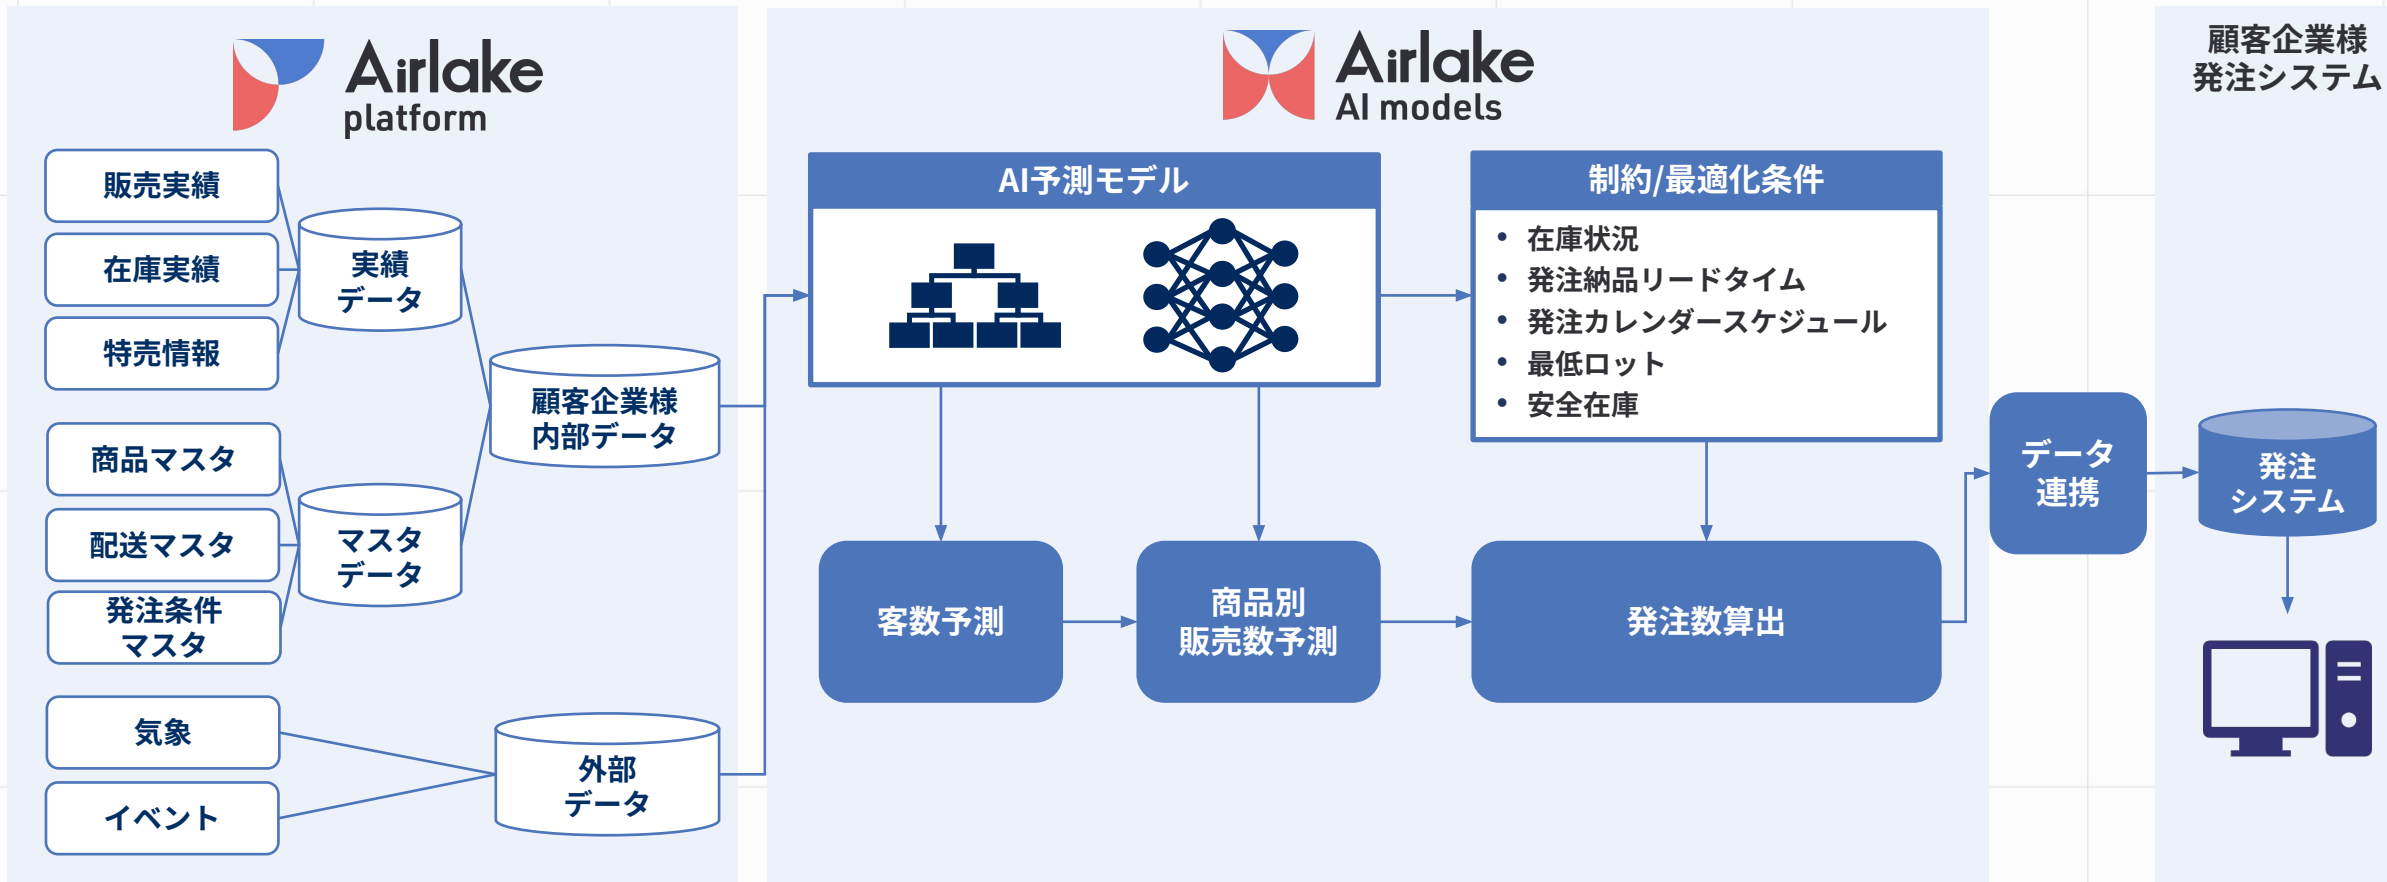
Airlake
platform

販売実績
在庫実績
特売情報
実績データ
顧客企業様内部データ
商品マスタ
配送マスタ
発注条件マスタ
マスタデータ
気象
イベント
外部データ

Airlake
AI models

AI予測モデル

制約/最適化条件
• 在庫状況
• 発注納品リードタイム
• 発注カレンダースケジュール
• 最低ロット
• 安全在庫

客数予測
商品別販売数予測
発注数算出

データ連携

顧客企業様発注システム

発注システム